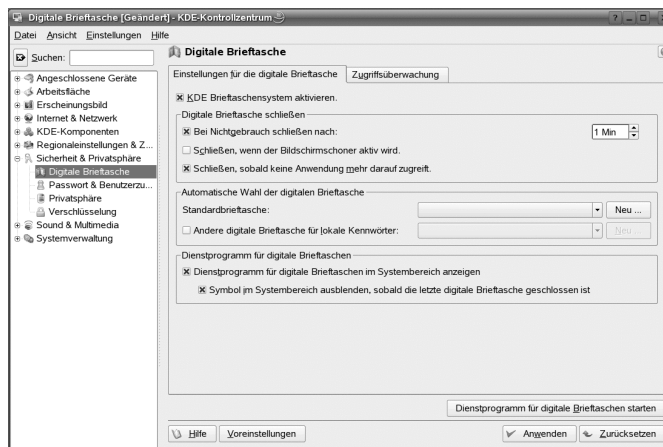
Digitale Brieftasche [Geändert] - KDE-Kontrollzentrum

? _ □ ×

Datei Ansicht Einstellungen Hilfe

Suchen:

Angeschlossene Geräte
Arbeitsfläche
Erscheinungsbild
Internet & Netzwerk
KDE-Komponenten
Regionaleinstellungen & Z...
Sicherheit & Privatsphäre
Digitale Brieftasche
Passwort & Benutzerzu...
Privatsphäre
Verschlüsselung
Sound & Multimedia
Systemverwaltung

Digitale Brieftasche

Einstellungen für die digitale Brieftasche | Zugriffsüberwachung

☒ KDE Brieftaschensystem aktivieren.

Digitale Brieftasche schließen

☒ Bei Nichtgebrauch schließen nach: 1 Min

☐ Schließen, wenn der Bildschirmschoner aktiv wird.

☒ Schließen, sobald keine Anwendung mehr darauf zugreift.

Automatische Wahl der digitalen Brieftasche

Standardbrieftasche: Neu ...

☐ Andere digitale Brieftasche für lokale Kennwörter: Neu

Dienstprogramm für digitale Brieftaschen

☒ Dienstprogramm für digitale Brieftaschen im Systembereich anzeigen

☒ Symbol im Systembereich ausblenden, sobald die letzte digitale Brieftasche geschlossen ist

Dienstprogramm für digitale Brieftaschen starten

Hilfe | Voreinstellungen | Anwenden | Zurücksetzen